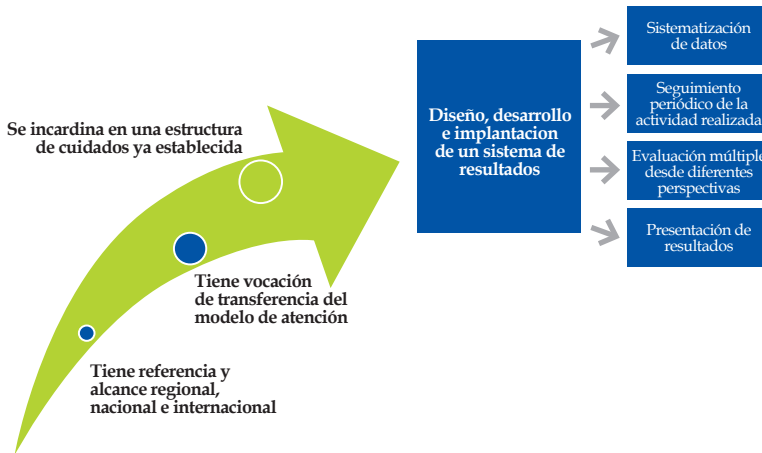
Se incardina en una estructura de cuidados ya establecida

Tiene vocación de transferencia del modelo de atención

Tiene referencia y alcance regional, nacional e internacional

Diseño, desarrollo e implantacion de un sistema de resultados

Sistematización de datos

Seguimiento periódico de la actividad realizada

Evaluación múltiple desde diferentes perspectivas

Presentación de resultados